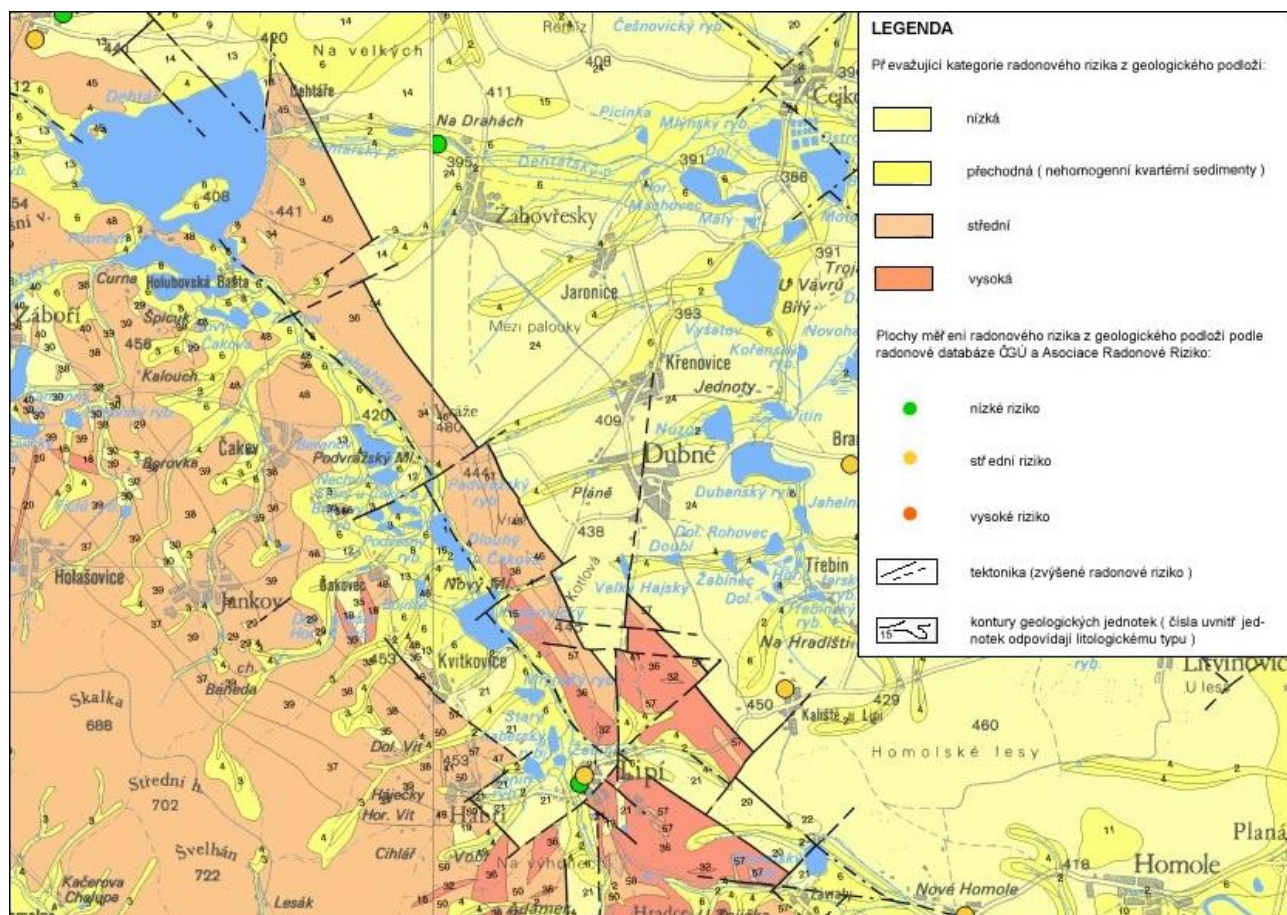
LEGENDA

Př evažující kategorie radonového rizika z geologického podloží:

nízká

přechodná ( nehomogenní kvartérní sedimenty )

střední

vysoká

Plochy měř ení radonového rizika z geologického podloží podle radonové databáze ČGÚ a Asociace Radonové Riziko:

nízké riziko

stř ední riziko

vysoké riziko

tektonika (zvýšené radonové riziko )

kontury geologických jednotek ( čísla uvnitř jednotek odpovídají litologickému typu )

15

Na velkých
Dehtáře
Dehtář
Na Dráhách
Záhořesky
Jaronice
Mezi palouky
Křenovice
Jednoty
Dubné
Pláně
Kotlová
Dubenský ryb.
Doubí
Dol. Rohovec
Velký Hajský
Žabinec
Dol.
Třebín
Na Hradišti
Čejkovice
Čejkovický ryb.
Pícinka
Mlýnský ryb.
Hor. Mnichovec
Malý
U Vávrů
Bílý
Novohradský
Vyšatov
Kořenský ryb.
Vitín
Jahelník
Třebinský ryb.
Třebínský
Záboří
Curna
Holubovská Bašta
Špičák
Nový
Čakovský
Kalouch
Čakov
Borovka
Podvražský Ml.
Podvražský ryb.
Olouhý u Čakova
Nový
Holašovice
Jankov
Šakovec
Kvítkovice
Skalka
688
Střední h.
702
Švelhán
722
Kačerova Chalupe
Lesák
Cihlář
Hájecký
Hor. Vít
Dol. Vít
Beneda
Hrbov
Vdol
Na výhonech
Lipí
Starý
Habeský
Kaliště
Homolské lesy
Homole
Nové Homole
Planá
Litvínovice
U lesa
Roubík
Vráže
Hradce
Adámek
408
411
395
391
388
393
409
438
441
420
456
444
453
450
429
460
418
441
480